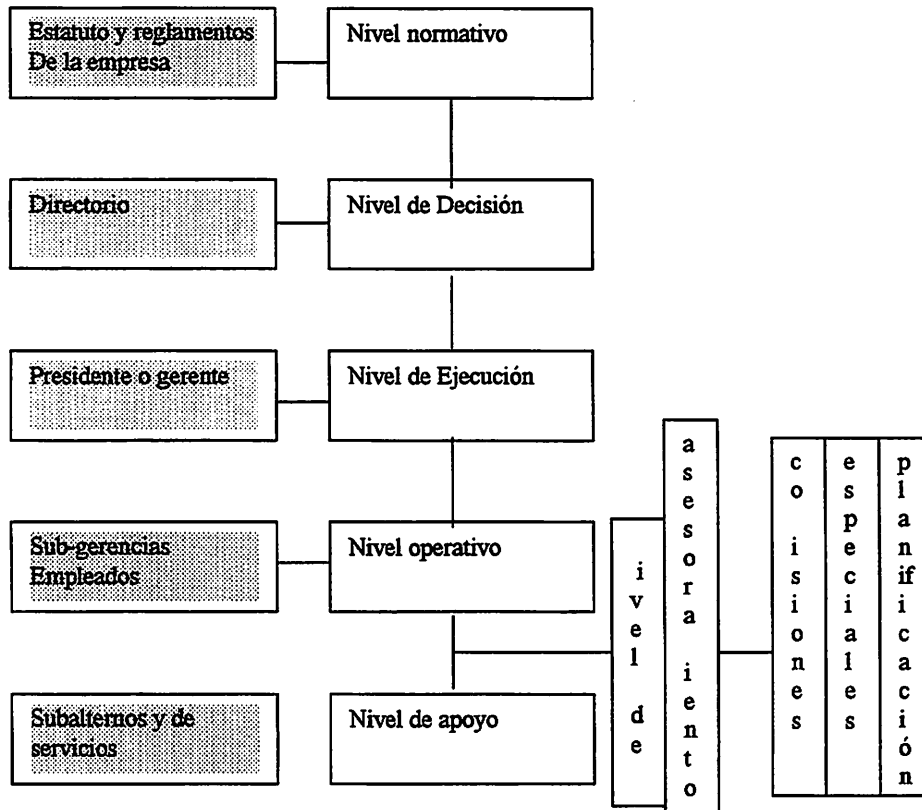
Estatuto y reglamentos De la empresa

Nivel normativo

Directorio

Nivel de Decisión

Presidente o gerente

Nivel de Ejecución

Sub-gerencias Empleados

Nivel operativo

Subalternos y de servicios

Nivel de apoyo

ivel de

asesora iento

co isiones

especiales

planificación